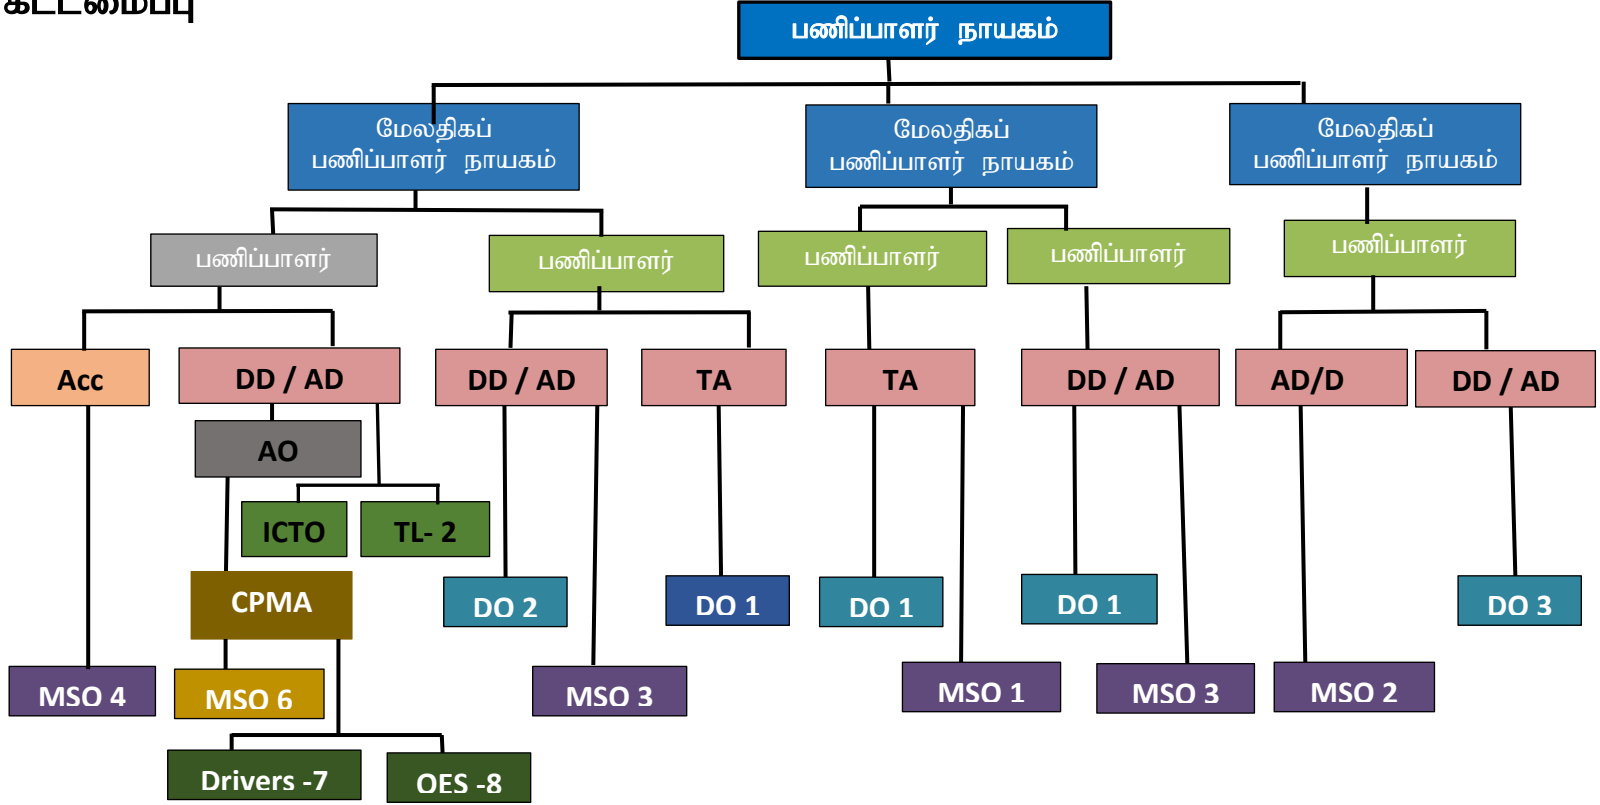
கட்டமைப்பு

பணிப்பாளர் நாயகம்

மேலதிகப் பணிப்பாளர் நாயகம்

மேலதிகப் பணிப்பாளர் நாயகம்

மேலதிகப் பணிப்பாளர் நாயகம்

பணிப்பாளர்

பணிப்பாளர்

பணிப்பாளர்

பணிப்பாளர்

பணிப்பாளர்

Acc

DD / AD

AO

ICTO

TL- 2

CPMA

MSO 4

MSO 6

Drivers -7

OES -8

DD / AD

TA

DO 2

DO 1

MSO 3

TA

DO 1

MSO 1

DD / AD

DO 1

MSO 3

AD/D

MSO 2

DD / AD

DO 3